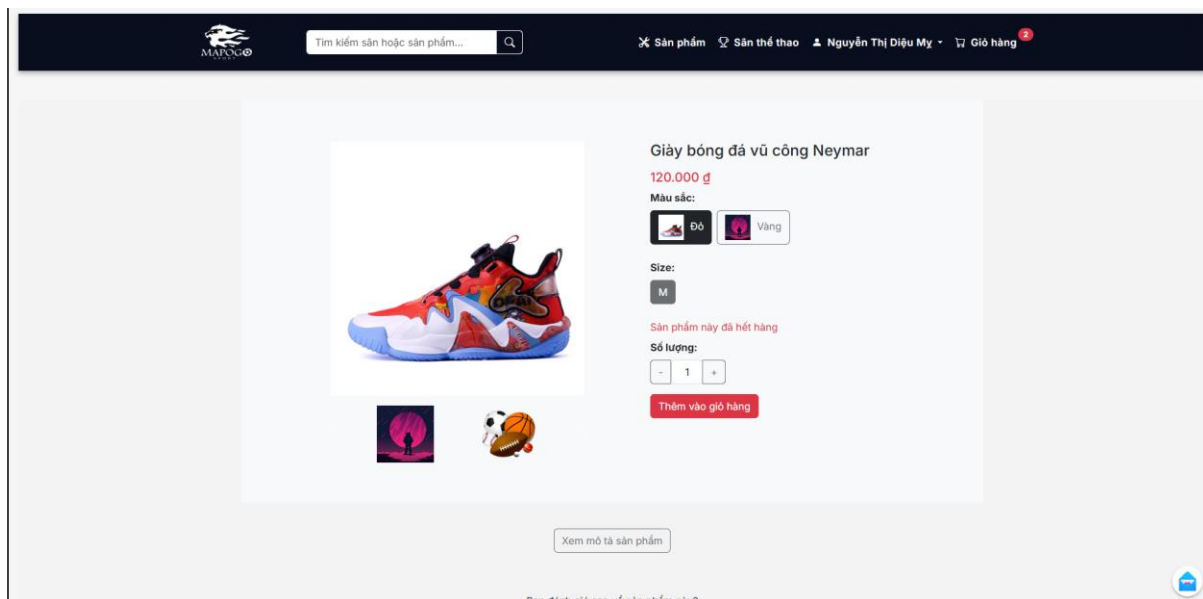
MAPOGO SPORT

Tìm kiếm sân hoặc sản phẩm...

Sản phẩm Sân thể thao Nguyễn Thị Diệu My Giỏ hàng 2

Giày bóng đá vũ công Neymar

120.000 ₫

Màu sắc:

Đỏ Vàng

Size:

M

Sản phẩm này đã hết hàng

Số lượng:

- 1 +

Thêm vào giỏ hàng

Xem mô tả sản phẩm

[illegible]